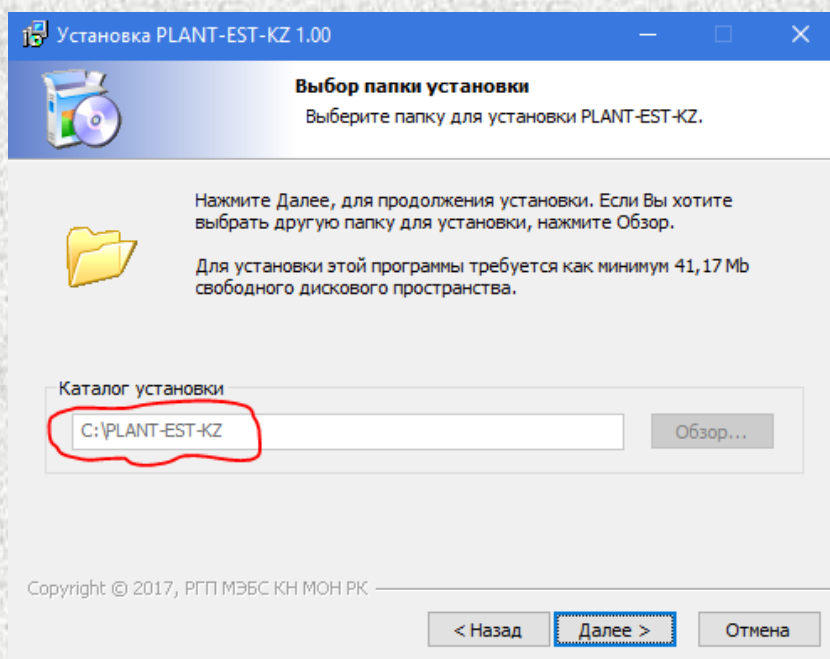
Установка PLANT-EST-KZ 1.00

Выбор папки установки

Выберите папку для установки PLANT-EST-KZ.

Нажмите Далее, для продолжения установки. Если Вы хотите выбрать другую папку для установки, нажмите Обзор.

Для установки этой программы требуется как минимум 41,17 Mb свободного дискового пространства.

Каталог установки

C:\PLANT-EST-KZ

Обзор...

Copyright © 2017, РГП МЭБС КН МОН РК

< Назад

Далее >

Отмена